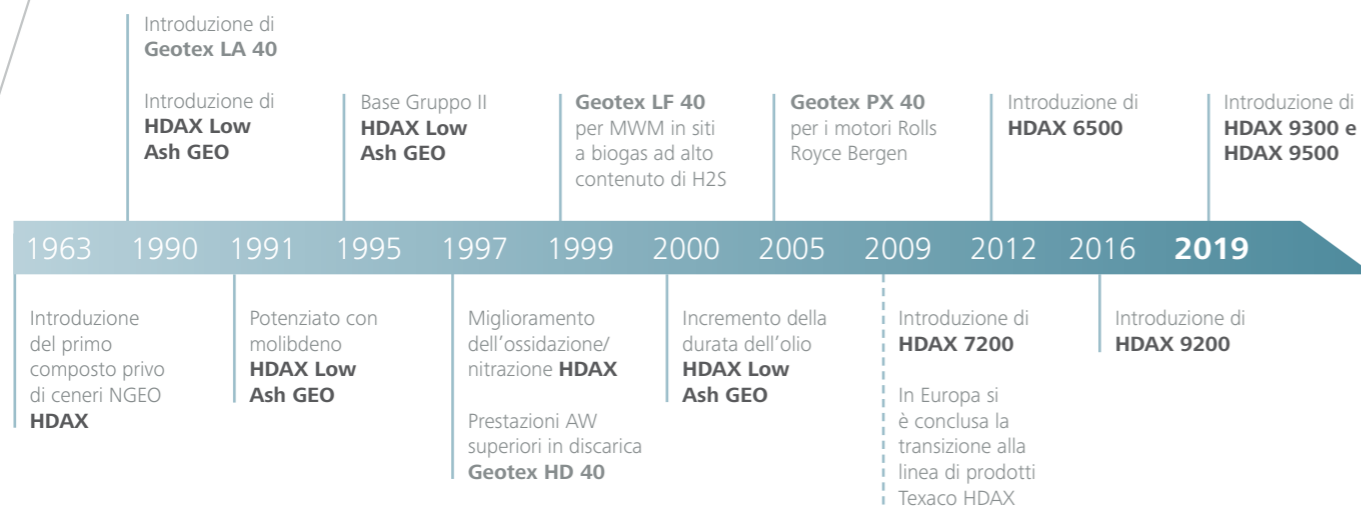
Introduzione di
Geotex LA 40

Introduzione di
HDAX Low Ash GEO

Base Gruppo II
HDAX Low Ash GEO

Geotex LF 40 per MWM in siti a biogas ad alto contenuto di H2S

Geotex PX 40 per i motori Rolls Royce Bergen

Introduzione di
HDAX 6500

Introduzione di
HDAX 9300 e HDAX 9500

1963 1990 1991 1995 1997 1999 2000 2005 2009 2012 2016 2019

Introduzione del primo composto privo di ceneri NGEO HDAX

Potenziato con molibdeno HDAX Low Ash GEO

Miglioramento dell'ossidazione/ nitrazione HDAX

Prestazioni AW superiori in discarica Geotex HD 40

Incremento della durata dell'olio HDAX Low Ash GEO

Introduzione di
HDAX 7200

In Europa si è conclusa la transizione alla linea di prodotti Texaco HDAX

Introduzione di
HDAX 9200